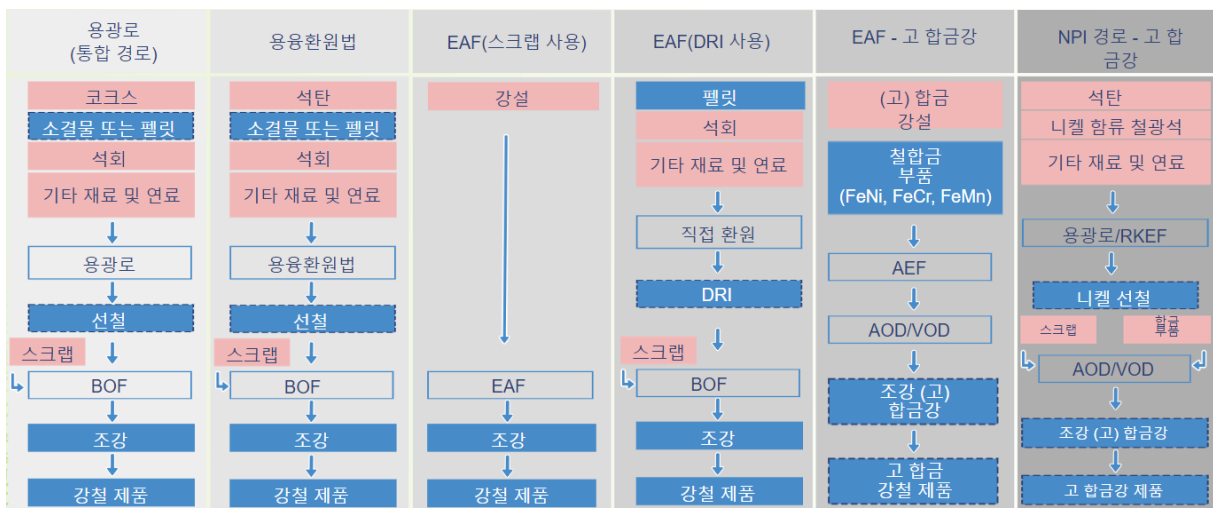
용광로
(통합 경로)

코크스
소결물 또는 펠릿
석회
기타 재료 및 연료
용광로
선철
스크랩
BOF
조강
강철 제품

용융환원법

석탄
소결물 또는 펠릿
석회
기타 재료 및 연료
용융환원법
선철
스크랩
BOF
조강
강철 제품

EAF(스크랩 사용)

강설
EAF
조강
강철 제품

EAF(DRI 사용)

펠릿
석회
기타 재료 및 연료
직접 환원
DRI
스크랩
BOF
조강
강철 제품

EAF - 고 합금강

(고) 합금
강설
철합금
부품
(FeNi, FeCr, FeMn)
AEF
AOD/VOD
조강 (고)
합금강
고 합금
강철 제품

NPI 경로 - 고 합금강

석탄
니켈 함류 철광석
기타 재료 및 연료
용광로/RKEF
니켈 선철
스크랩
합금
부품
AOD/VOD
조강 (고) 합금강
고 합금강 제품